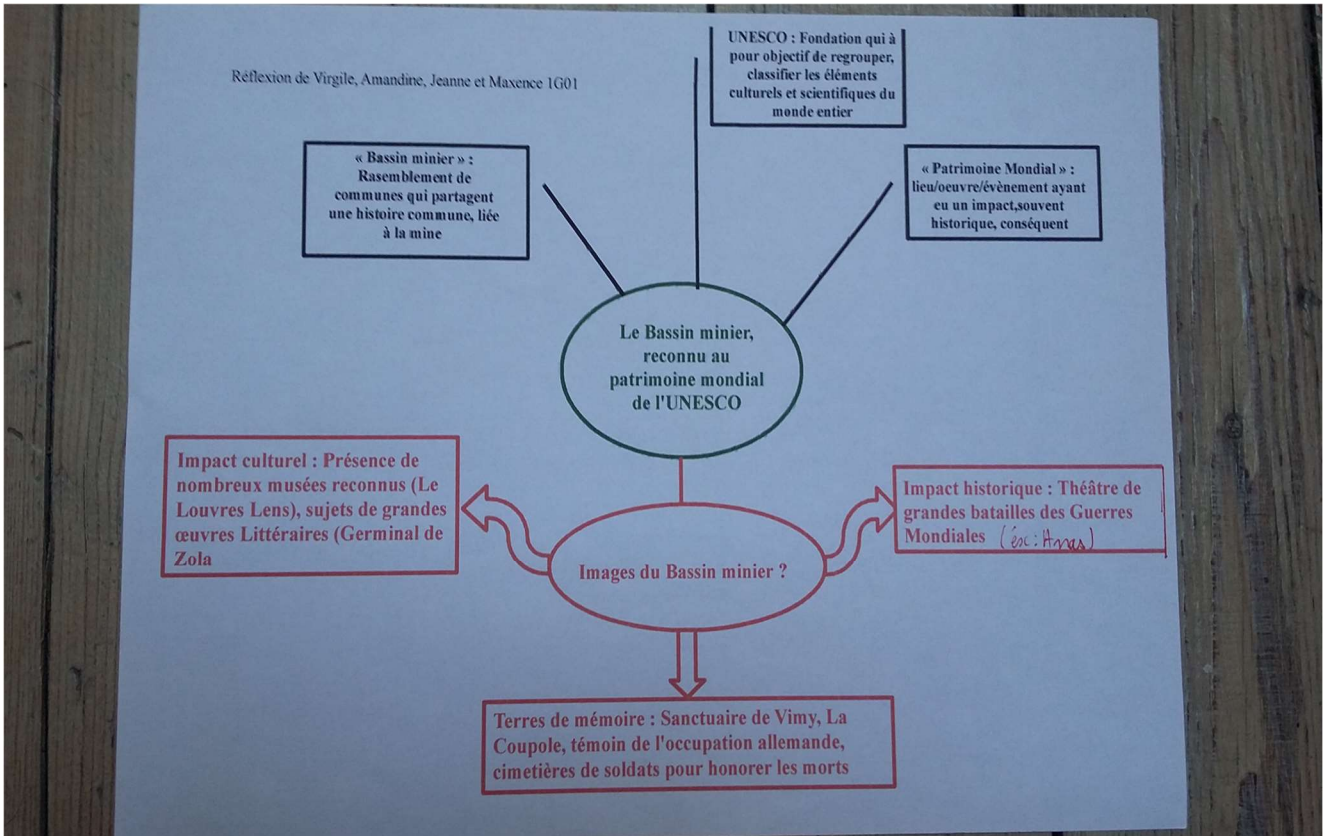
Réflexion de Virgile, Amandine, Jeanne et Maxence 1G01

UNESCO : Fondation qui à pour objectif de regrouper, classifier les éléments culturels et scientifiques du monde entier

« Bassin minier » : Rasemblement de communes qui partagent une histoire commune, liée à la mine

« Patrimoine Mondial » : lieu/oeuvre/évènement ayant eu un impact,souvent historique, conséquent

Le Bassin minier, reconnu au patrimoine mondial de l'UNESCO

Impact culturel : Présence de nombreux musées reconnus (Le Louvres Lens), sujets de grandes œuvres Littéraires (Germinal de Zola

Impact historique : Théâtre de grandes batailles des Guerres Mondiales (ex: Arras)

Images du Bassin minier ?

Terres de mémoire : Sanctuaire de Vimy, La Coupole, témoin de l'occupation allemande, cimetières de soldats pour honorer les morts